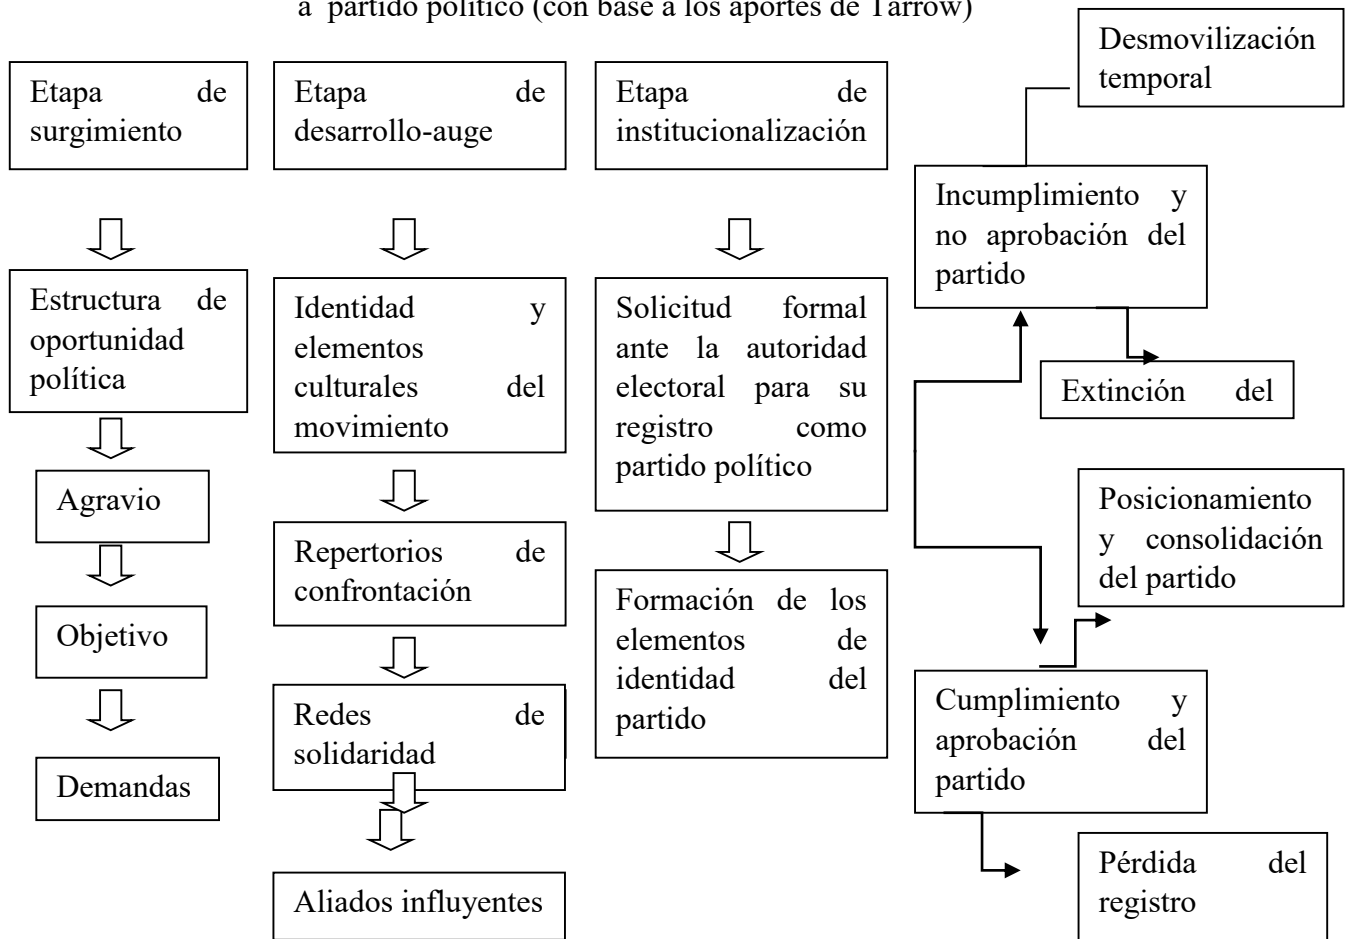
a partido político (con base a los aportes de Tarrow)

Etapa de surgimiento

Estructura de oportunidad política

Agravio

Objetivo

Demandas

Etapa de desarrollo-auge

Identidad y elementos culturales del movimiento

Repertorios de confrontación

Redes de solidaridad

Aliados influyentes

Etapa de institucionalización

Solicitud formal ante la autoridad electoral para su registro como partido político

Formación de los elementos de identidad del partido

Desmovilización temporal

Incumplimiento y no aprobación del partido

Extinción del

Posicionamiento y consolidación del partido

Cumplimiento y aprobación del partido

Pérdida del registro